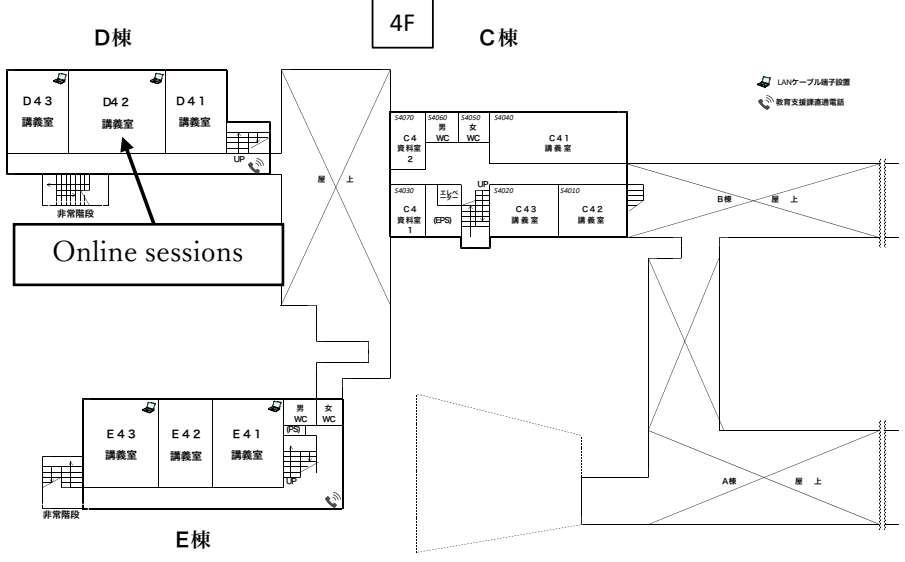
4F

D棟

C棟

LANケーブル端子設置
教育支援課直通電話

D43
講義室

D42
講義室

D41
講義室

UP

非常階段

Online sessions

屋上

S4070
C4
資料室
2

S4060
男
WC

S4050
女
WC

S4040
C41
講義室

S4030
C4
資料室
1

エレベーター
(EPS)

UP

S4020
C43
講義室

S4010
C42
講義室

B棟 屋上

E43
講義室

E42
講義室

E41
講義室

男
WC

女
WC

(PS)

UP

非常階段

E棟

A棟 屋上